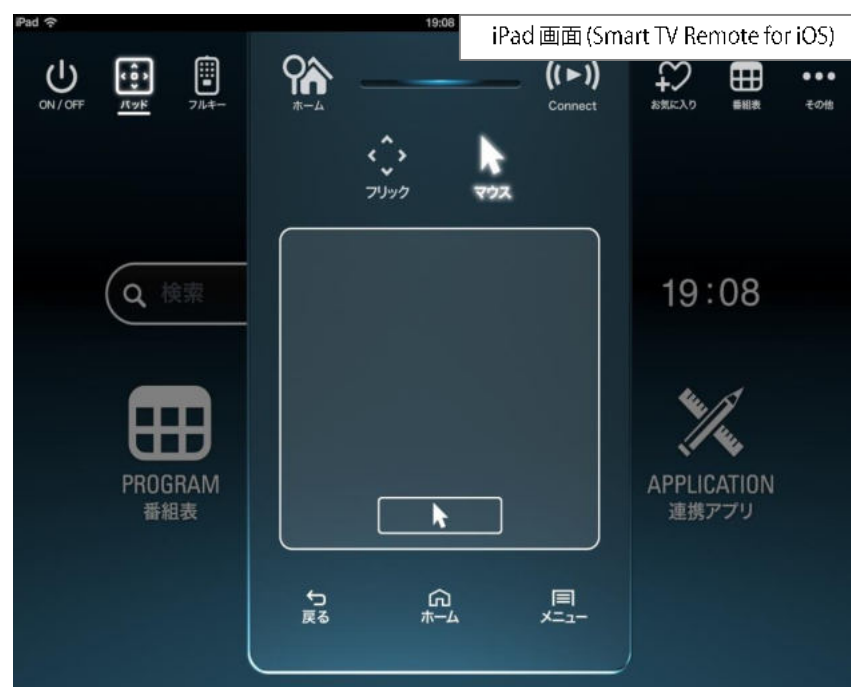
iPad
19:08
iPad 画面 (Smart TV Remote for iOS)

ON / OFF
パッド
フルキー
ホーム
Connect
お気に入り
番組表
その他

フリック
マウス

検索

19:08

PROGRAM
番組表

APPLICATION
連携アプリ

戻る
ホーム
メニュー